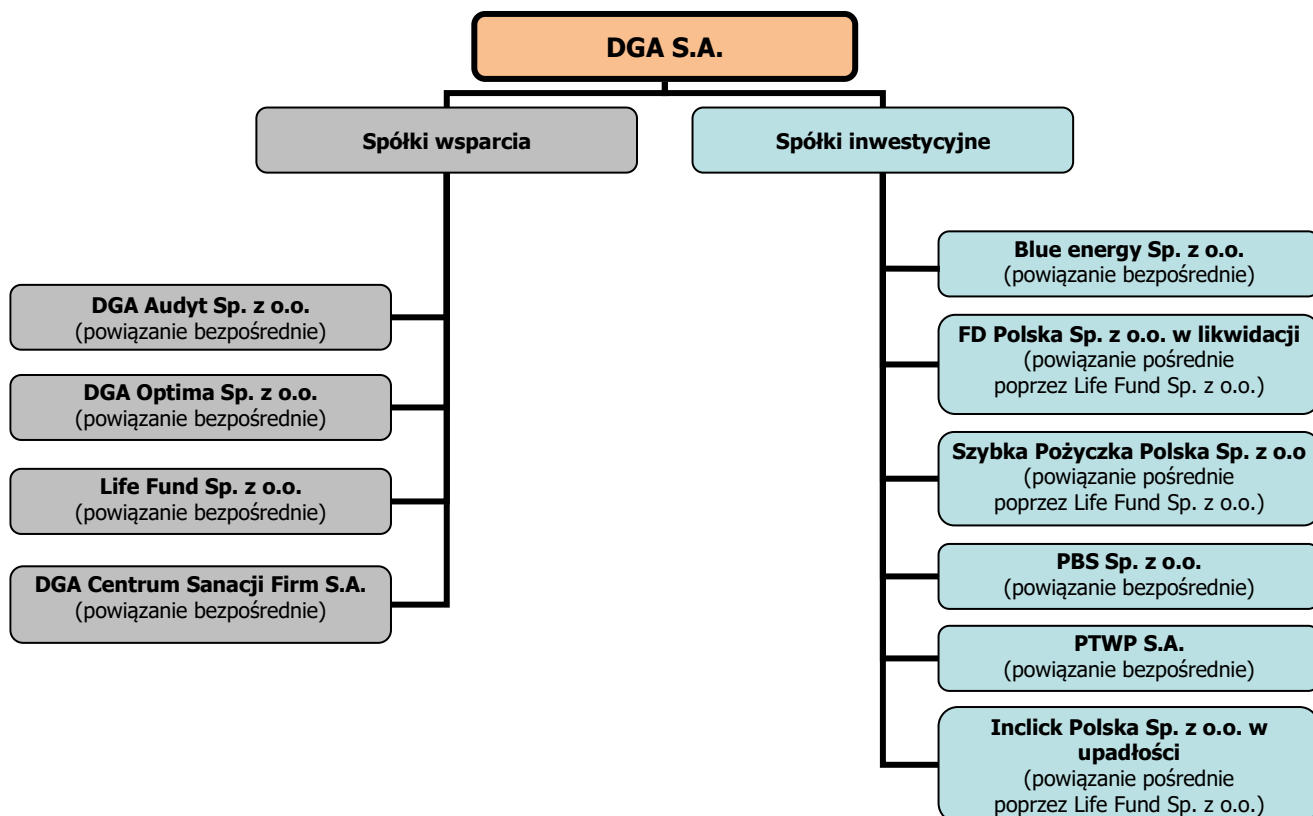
DGA S.A.

Spółki wsparcia

DGA Audyt Sp. z o.o.
(powiązanie bezpośrednie)

DGA Optima Sp. z o.o.
(powiązanie bezpośrednie)

Life Fund Sp. z o.o.
(powiązanie bezpośrednie)

DGA Centrum Sanacji Firm S.A.
(powiązanie bezpośrednie)

Spółki inwestycyjne

Blue energy Sp. z o.o.
(powiązanie bezpośrednie)

FD Polska Sp. z o.o. w likwidacji
(powiązanie pośrednie poprzez Life Fund Sp. z o.o.)

Szybka Pożyczka Polska Sp. z o.o
(powiązanie pośrednie poprzez Life Fund Sp. z o.o.)

PBS Sp. z o.o.
(powiązanie bezpośrednie)

PTWP S.A.
(powiązanie bezpośrednie)

Inclick Polska Sp. z o.o. w upadłości
(powiązanie pośrednie poprzez Life Fund Sp. z o.o.)